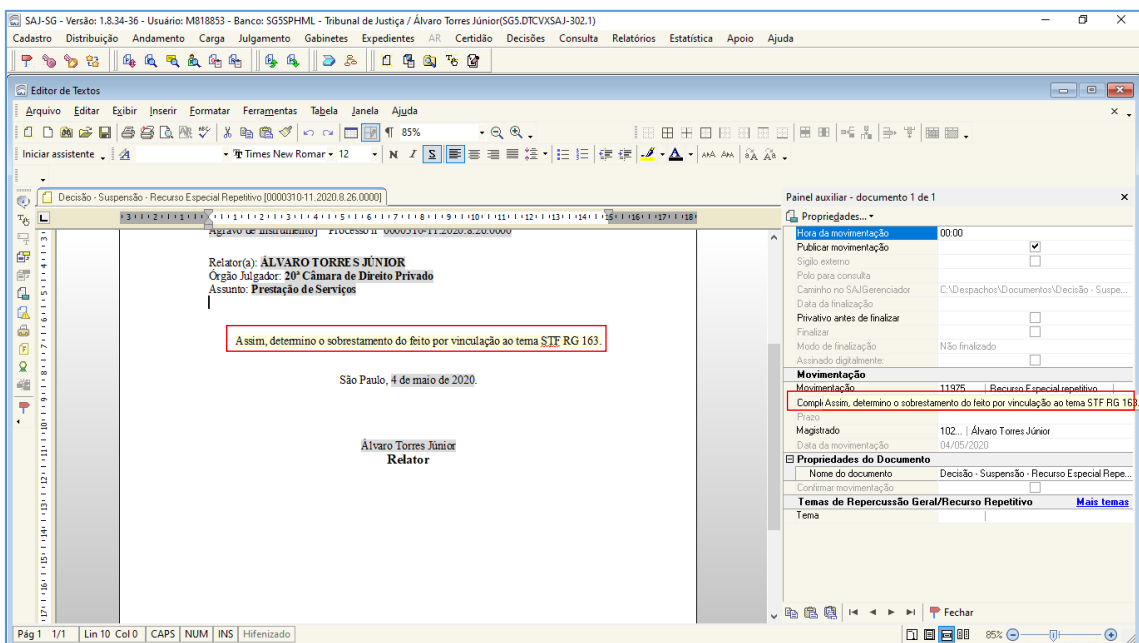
SAJ-SG - Versão: 1.8.34-36 - Usuário: M818853 - Banco: SG5SPHML - Tribunal de Justiça / Álvaro Torres Júnior(SG5.DTCVXSAJ-302.1)

Cadastro Distribuição Andamento Carga Julgamento Gabinetes Expedientes AR Certidão Decisões Consulta Relatórios Estatística Apoio Ajuda

Editor de Textos

Arquivo Editar Exibir Inserir Formatar Ferramentas Tabela Janela Ajuda

85%

Iniciar assistente Times New Romar 12

Decisão - Suspensão - Recurso Especial Repetitivo [0000310-11.2020.8.26.0000]

Agravo de Instrumento - Processo nº 0000310-11.2020.8.26.0000

Relator(a): ÁLVARO TORRES JÚNIOR
Órgão Julgador: 20ª Câmara de Direito Privado
Assunto: Prestação de Serviços

Assim, determino o sobrestamento do feito por vinculação ao tema STF RG 163.

São Paulo, 4 de maio de 2020.

Álvaro Torres Júnior
Relator

Painel auxiliar - documento 1 de 1

Propriedades...

| | |
|---|---|
| Hora da movimentação | 00:00 |
| Publicar movimentação | ☑ |
| Sigilo externo | ☐ |
| Polo para consulta | |
| Caminho no SAJGerenciador | C:\Despachos\Documentos\Decisão - Suspe... |
| Data da finalização | |
| Privativo antes de finalizar | ☐ |
| Finalizar | ☐ |
| Modo de finalização | Não finalizado |
| Assinado digitalmente: | ☐ |
| Movimentação | |
| Movimentação | 11975 \| Recurso Especial repetitivo |
| Compl. | Assim, determino o sobrestamento do feito por vinculação ao tema STF RG 163. |
| Prazo | |
| Magistrado | 102... \| Álvaro Torres Júnior |
| Data da movimentação | 04/05/2020 |
| Propriedades do Documento | |
| Nome do documento | Decisão - Suspensão - Recurso Especial Repe... |
| Confirmar movimentação | ☐ |
| Temas de Repercussão Geral/Recurso Repetitivo | Mais temas |
| Tema | |

Fechar

Pág 1 1/1 Lin 10 Col 0 CAPS NUM INS Hifenizado 85%